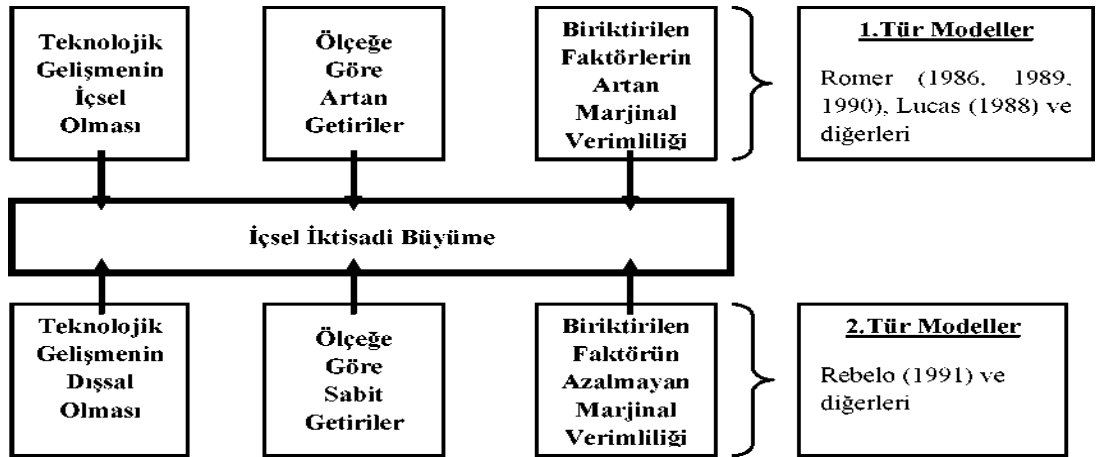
Teknolojik Gelişmenin İçsel Olması

Ölçeğe Göre Artan Getiriler

Biriktirilen Faktörlerin Artan Marjinal Verimliliği

1.Tür Modeller

Romer (1986, 1989, 1990), Lucas (1988) ve diğerleri

İçsel İktisadi Büyüme

Teknolojik Gelişmenin Dışsal Olması

Ölçeğe Göre Sabit Getiriler

Biriktirilen Faktörün Azalmayan Marjinal Verimliliği

2.Tür Modeller

Rebelo (1991) ve diğerleri